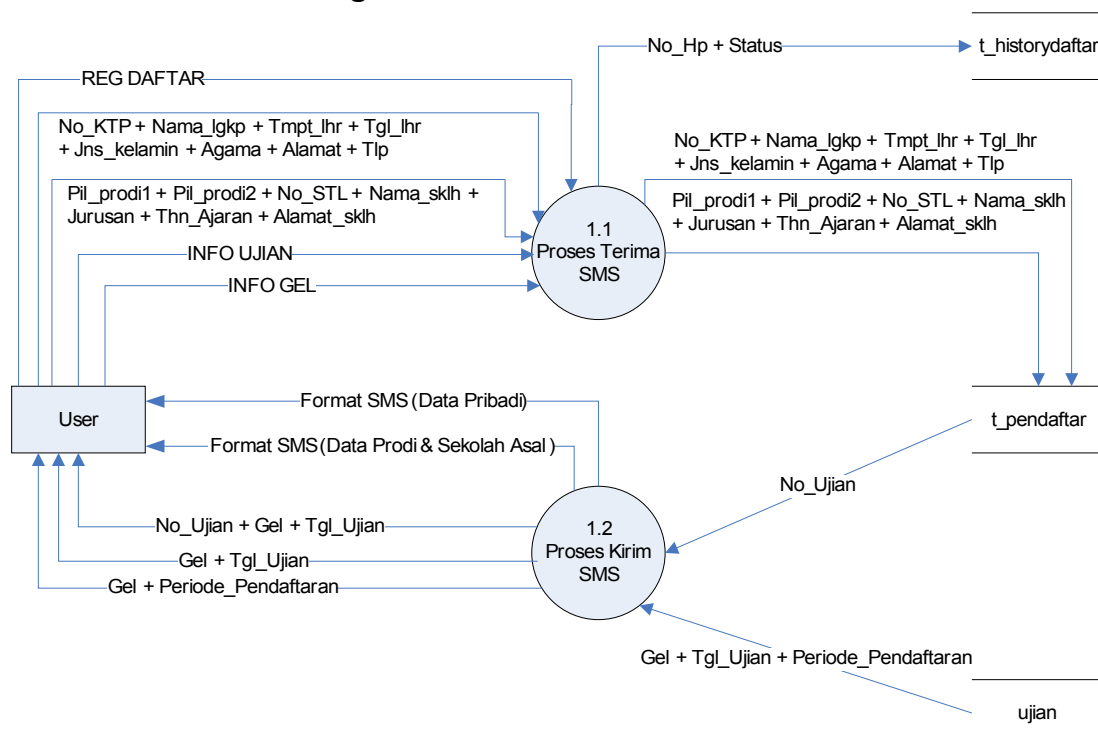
No_Hp + Status

t_historydaftar

REG DAFTAR

No_KTP + Nama_lgkp + Tmpt_lhr + Tgl_lhr + Jns_kelamin + Agama + Alamat + Tlp

No_KTP + Nama_lgkp + Tmpt_lhr + Tgl_lhr + Jns_kelamin + Agama + Alamat + Tlp

Pil_prodi1 + Pil_prodi2 + No_STL + Nama_sklh + Jurusan + Thn_Ajaran + Alamat_sklh

Pil_prodi1 + Pil_prodi2 + No_STL + Nama_sklh + Jurusan + Thn_Ajaran + Alamat_sklh

INFO UJIAN

1.1
Proses Terima SMS

INFO GEL

User

Format SMS (Data Pribadi)

t_pendaftar

Format SMS (Data Prodi & Sekolah Asal )

No_Ujian

No_Ujian + Gel + Tgl_Ujian

1.2
Proses Kirim SMS

Gel + Tgl_Ujian

Gel + Periode_Pendaftaran

Gel + Tgl_Ujian + Periode_Pendaftaran

ujian